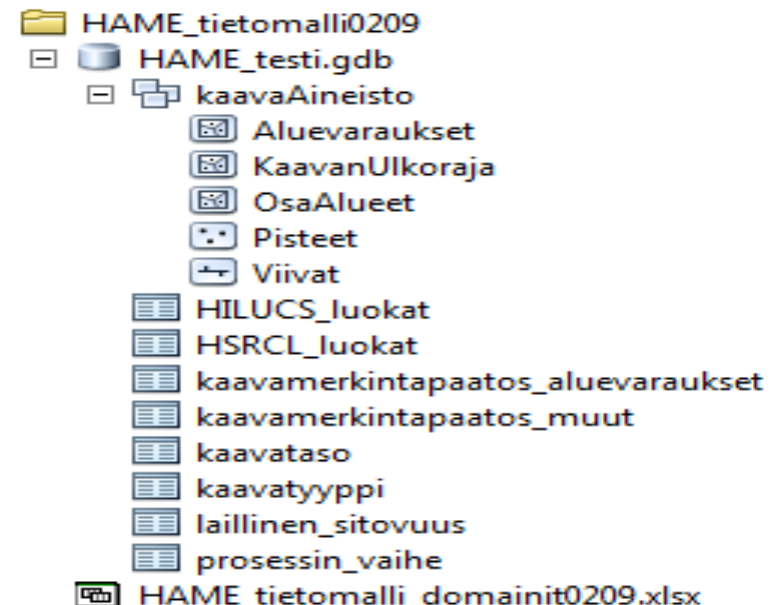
HAME_tietomalli0209
HAME_testi.gdb
kaavaAineisto
Aluevaraukset
KaavanUlkoraja
OsaAlueet
Pisteet
Viivat
HILUCS_luokat
HSRCL_luokat
kaavamerkintapaatos_aluevaraukset
kaavamerkintapaatos_muut
kaavataso
kaavatyyppi
laillinen_sitovuus
prosessin_vaihe
HAME_tietomalli_domainit0209.xlsx